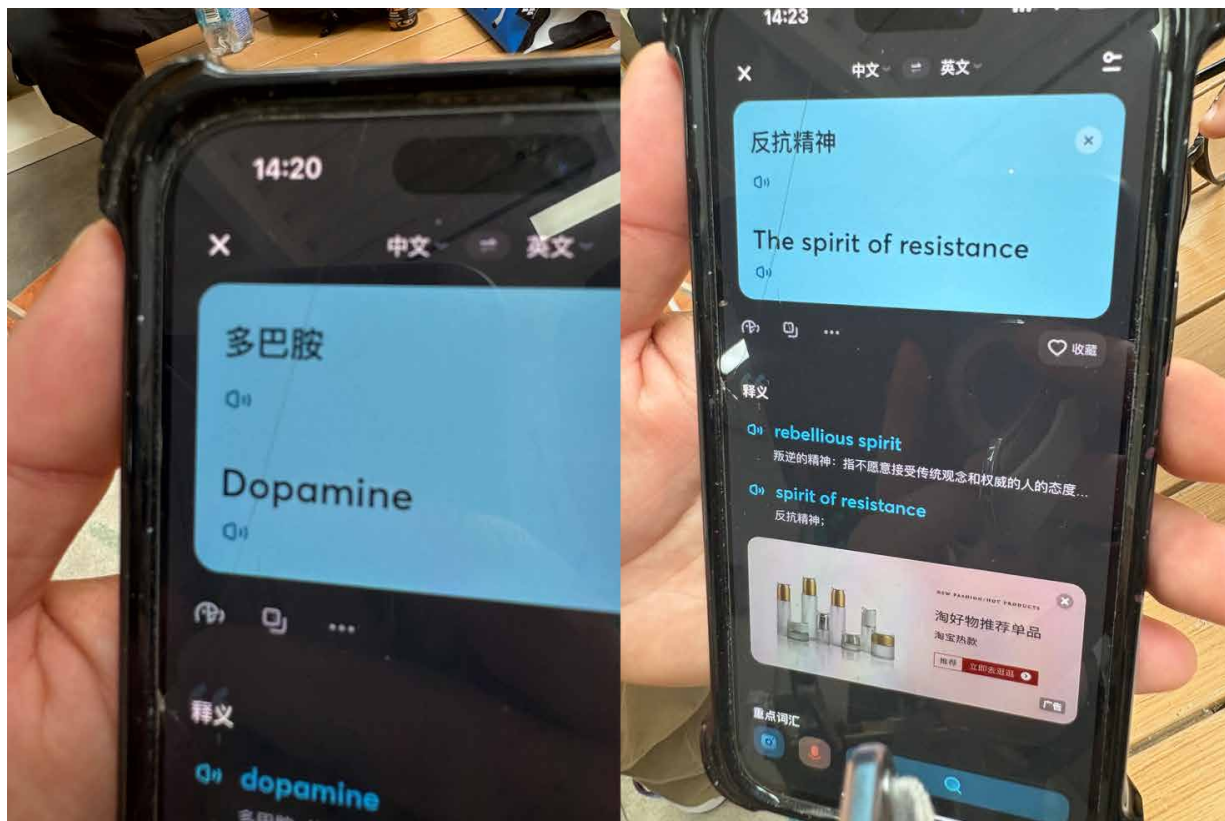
14:20

中文 英文

多巴胺

Dopamine

释义

dopamine

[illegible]

14:23

中文 英文

反抗精神

The spirit of resistance

收藏

释义

rebellious spirit
叛逆的精神：指不愿意接受传统观念和权威的人的态度...

spirit of resistance
反抗精神；

NEW FASHION/HOT PRODUCTS
淘好物推荐单品
淘宝热款
推荐 立即去逛逛

广告

重点词汇